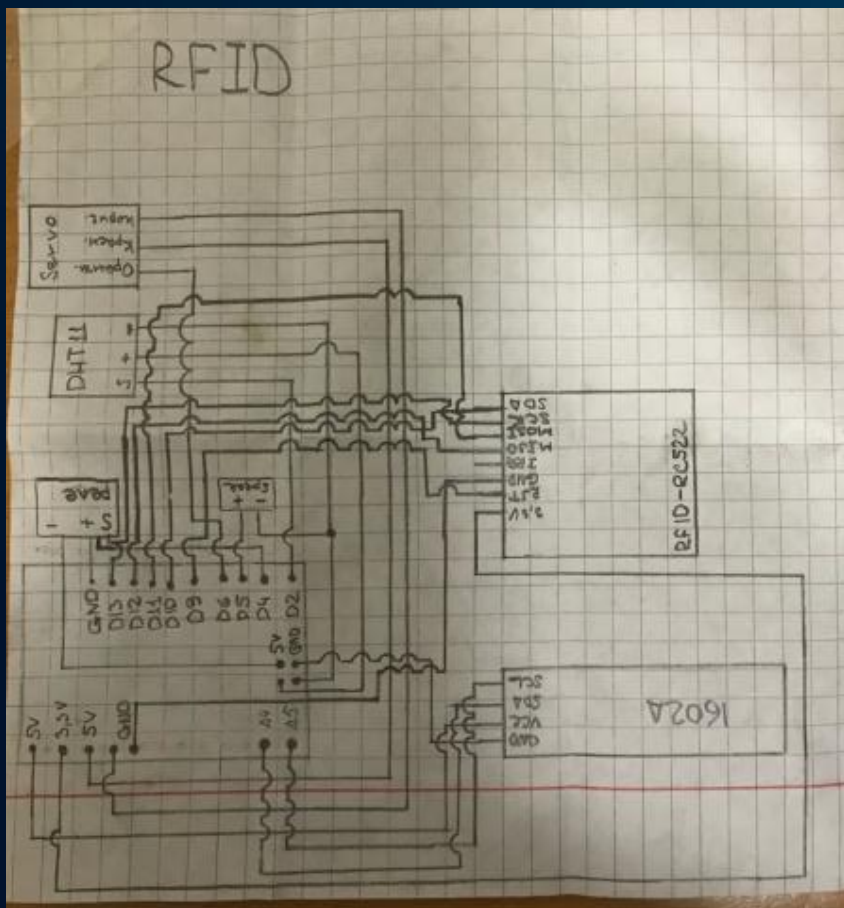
RFID

Servo
Оранж.
Красн.
Корич.

DHT11
S
+
-

RFID-RC522
SDA
SCK
MOSI
MISO
IRQ
GND
RST
3,3V

реле
S
+
-

Зумм.
+
-

GND
D13
D12
D11
D10
D9
D6
D5
D4
D2

5V
GND

1602A
SCL
SDA
VCC
GND

5V
3,3V
5V
GND
A4
A5